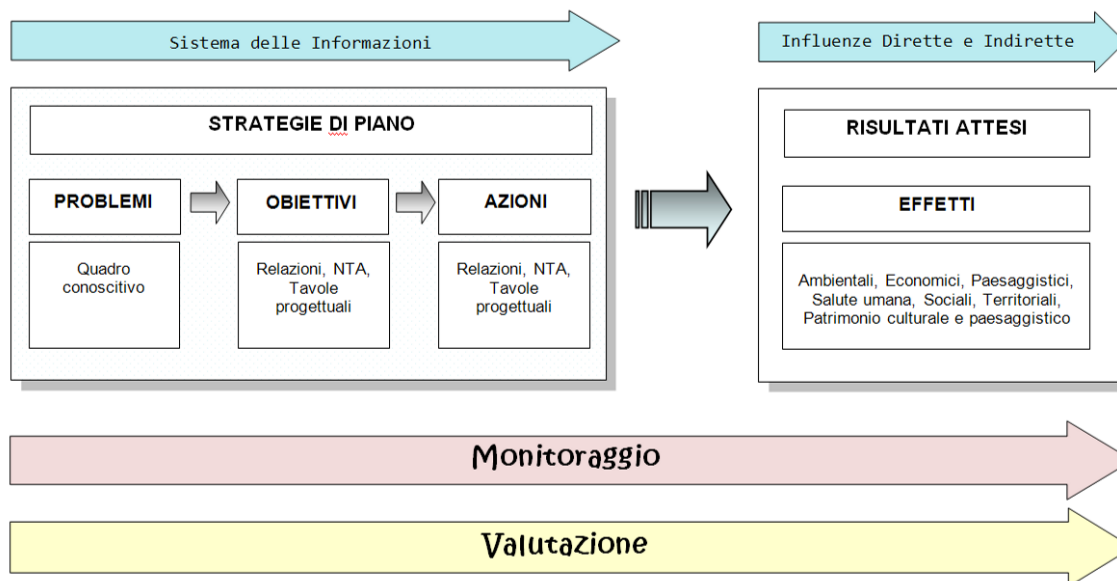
Sistema delle Informazioni

Influenze Dirette e Indirette

STRATEGIE DI PIANO

PROBLEMI

OBIETTIVI

AZIONI

Quadro conoscitivo

Relazioni, NTA, Tavole progettuali

Relazioni, NTA, Tavole progettuali

RISULTATI ATTESI

EFFETTI

Ambientali, Economici, Paesaggistici, Salute umana, Sociali, Territoriali, Patrimonio culturale e paesaggistico

Monitoraggio

Valutazione